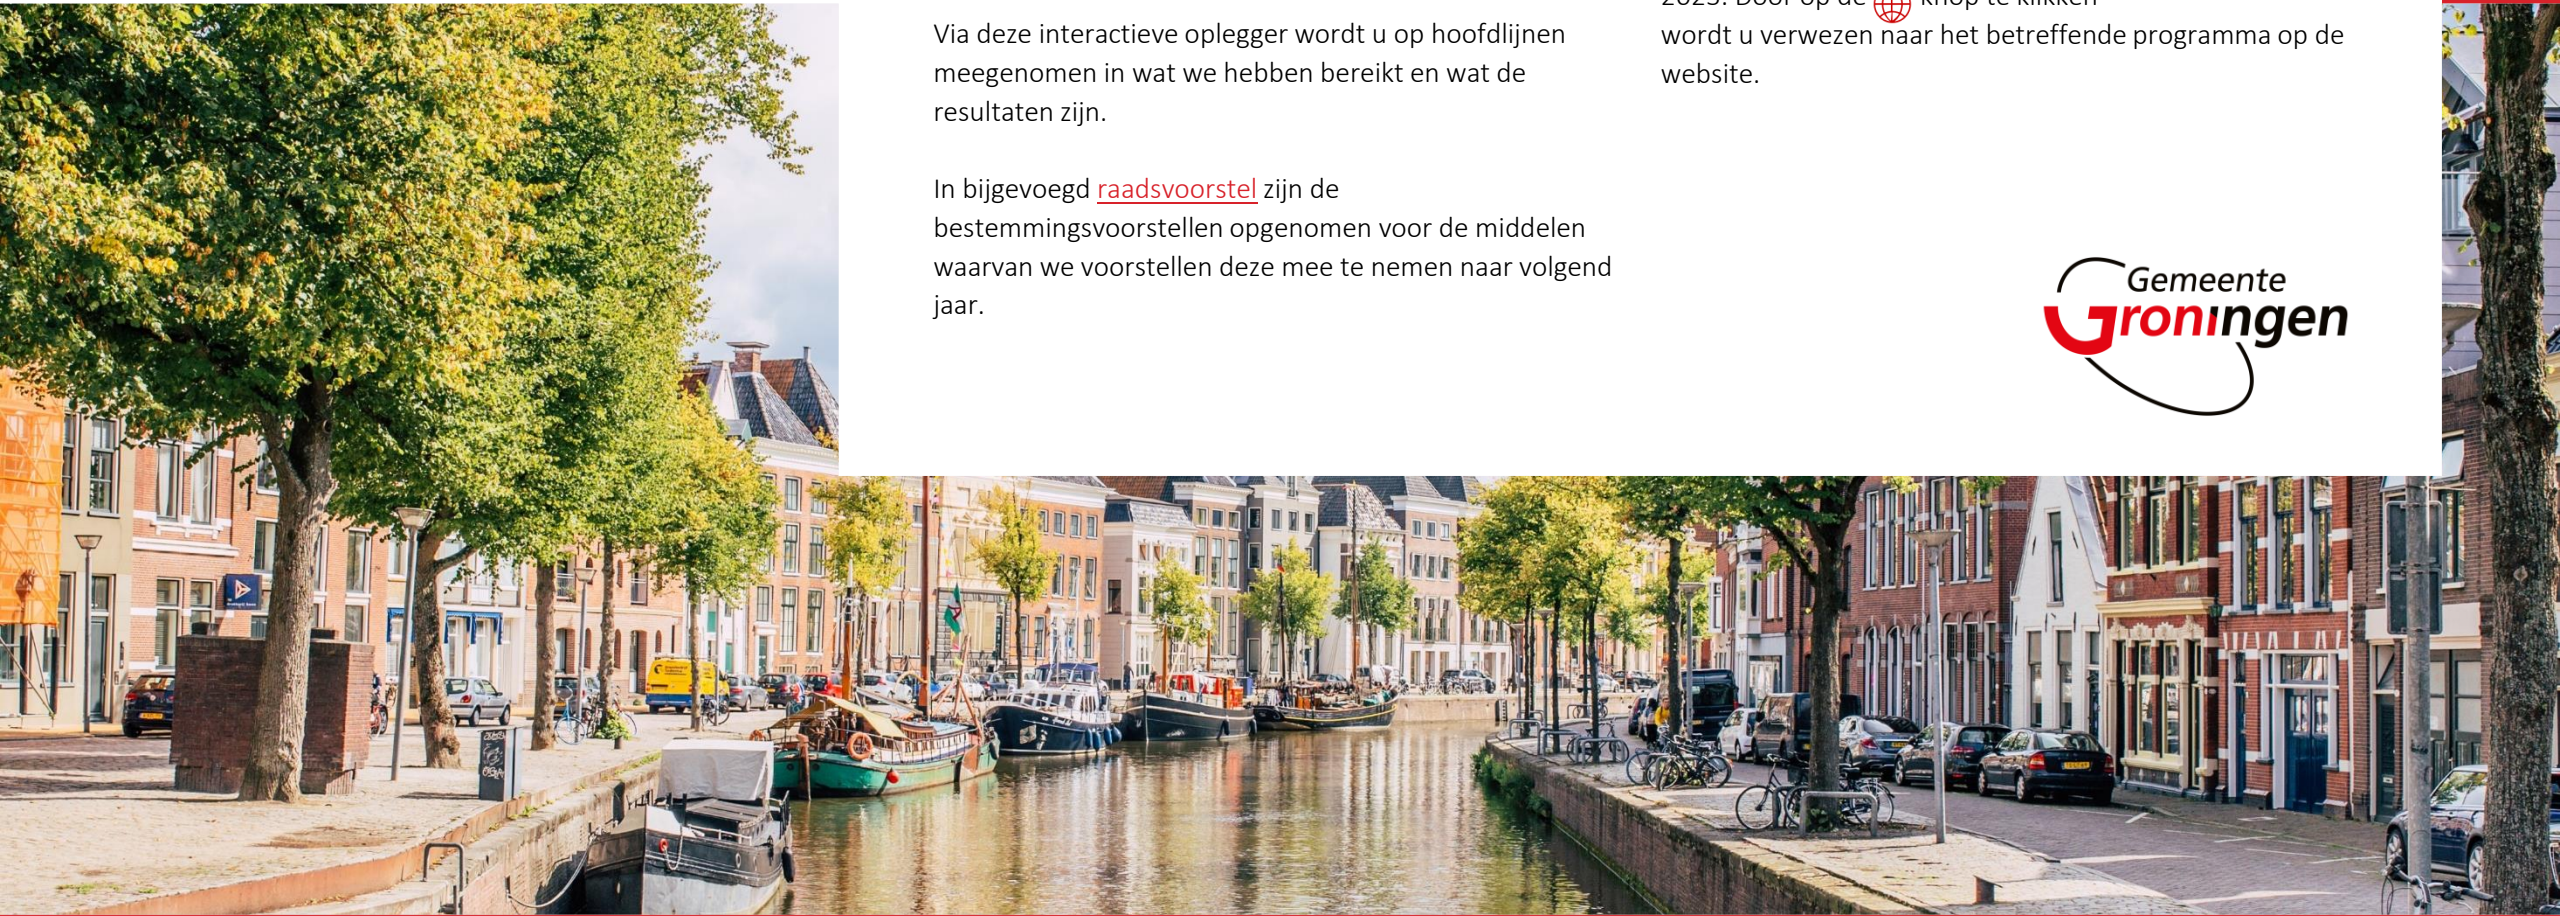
Via deze interactieve oplegger wordt u op hoofdlijnen meegenomen in wat we hebben bereikt en wat de resultaten zijn.

In bijgevoegd raadsvoorstel zijn de bestemmingsvoorstellen opgenomen voor de middelen waarvan we voorstellen deze mee te nemen naar volgend jaar.

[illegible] knop te klikken wordt u verwezen naar het betreffende programma op de website.

Gemeente Groningen